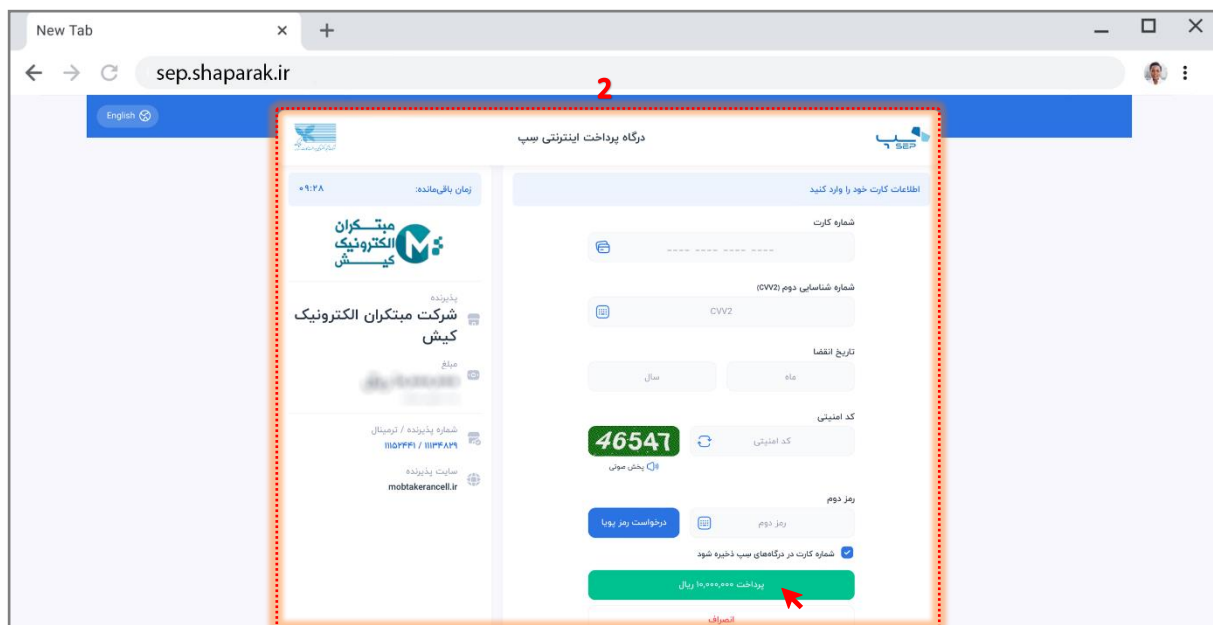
New Tab

sep.shaparak.ir

English

2

درگاه پرداخت اینترنتی سپ

SEP

زمان باقی‌مانده: ۰۹:۲۸

مبتکران الکترونیک کیش

پذیرنده
شرکت مبتکران الکترونیک کیش

مبلغ
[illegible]

شماره پذیرنده / ترمینال
۱۱۱۵۲۴۴۱ / ۱۱۱۳۴۸۲۹

سایت پذیرنده
mobtakerancell.ir

اطلاعات کارت خود را وارد کنید

شماره کارت
---- ---- ---- ----

شماره شناسایی دوم (CVV2)
CVV2

تاریخ انقضا
ماه
سال

کد امنیتی
کد امنیتی
46547
پخش صوتی

رمز دوم
رمز دوم
درخواست رمز پویا

شماره کارت در درگاه‌های سپ ذخیره شود

پرداخت ۱۰,۰۰۰,۰۰۰ ریال

انصراف